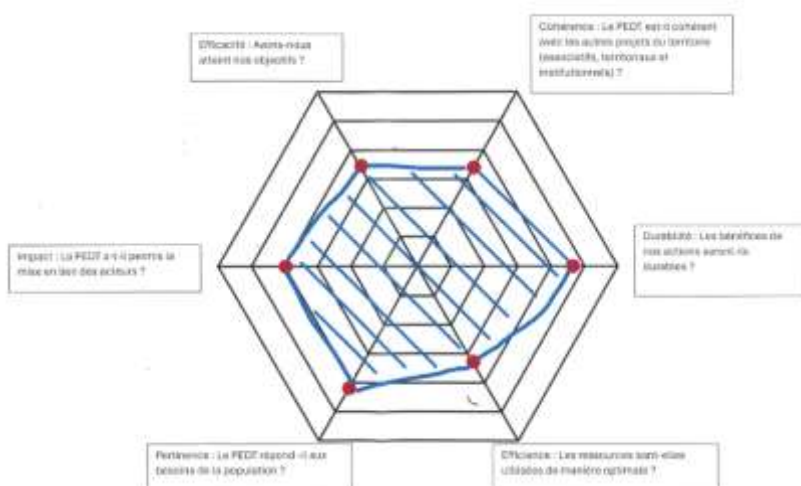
Efficacité : Avons-nous atteint nos objectifs ?

Cohérence : Le PEDT est-il cohérent avec les autres projets du territoire (associatifs, territoriaux et institutionnels) ?

Impact : Le PEDT a-t-il permis la mise en lien des acteurs ?

Durabilité : Les bénéfices de nos actions seront-ils durables ?

Pertinence : Le PEDT répond-il aux besoins de la population ?

Efficience : Les ressources sont-elles utilisées de manière optimale ?